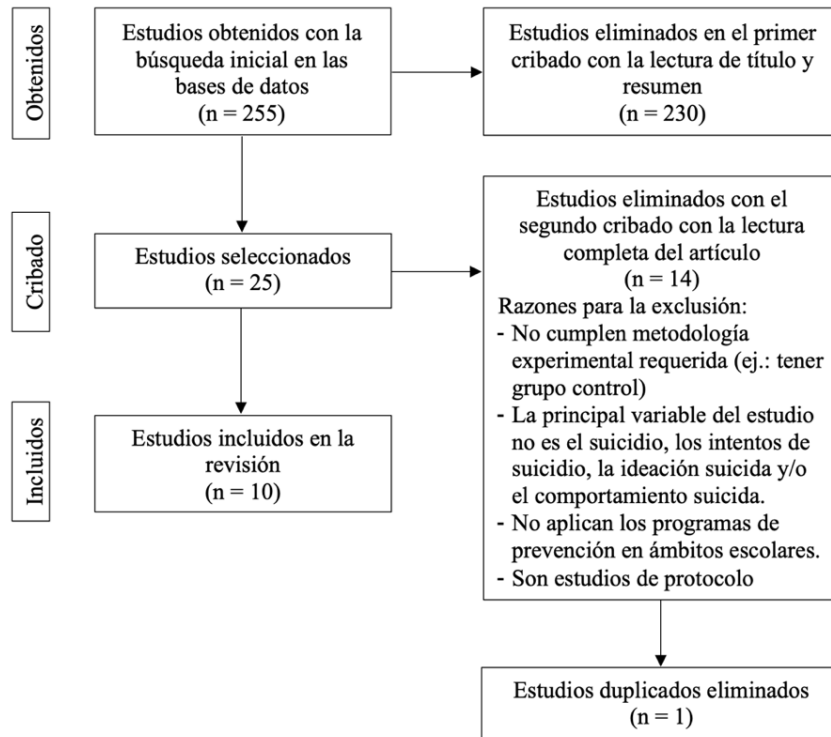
Obtenidos

Estudios obtenidos con la búsqueda inicial en las bases de datos
(n = 255)

Estudios eliminados en el primer cribado con la lectura de título y resumen
(n = 230)

Cribado

Estudios seleccionados
(n = 25)

Estudios eliminados con el segundo cribado con la lectura completa del artículo
(n = 14)
Razones para la exclusión:
- No cumplen metodología experimental requerida (ej.: tener grupo control)
- La principal variable del estudio no es el suicidio, los intentos de suicidio, la ideación suicida y/o el comportamiento suicida.
- No aplican los programas de prevención en ámbitos escolares.
- Son estudios de protocolo

Incluidos

Estudios incluidos en la revisión
(n = 10)

Estudios duplicados eliminados
(n = 1)